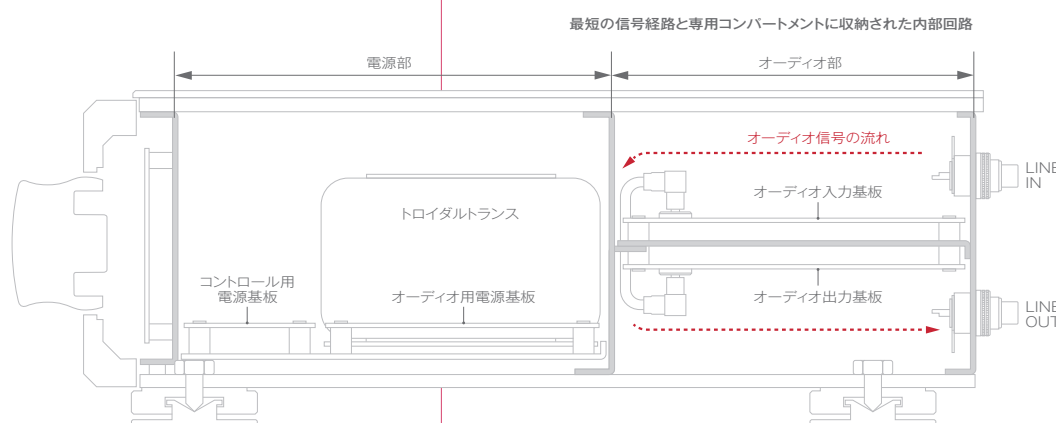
最短の信号経路と専用コンパートメントに収納された内部回路

電源部

オーディオ部

オーディオ信号の流れ

LINE IN

オーディオ入力基板

トロイダルトランス

コントロール用電源基板

オーディオ用電源基板

オーディオ出力基板

LINE OUT